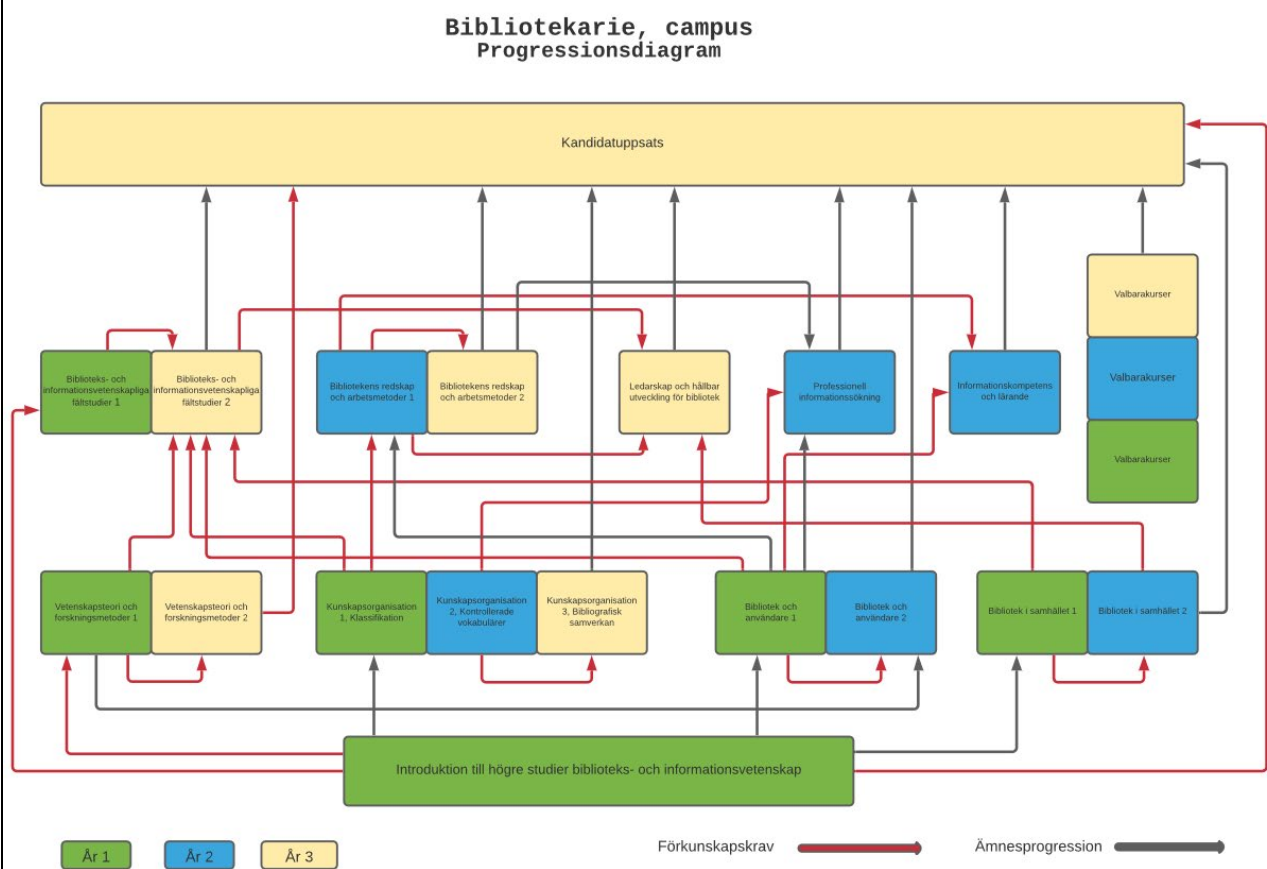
Bibliotekarie, campus
Progressionsdiagram

Kandidatuppsats

Biblioteks- och informationsvetenskapliga fältstudier 1

Biblioteks- och informationsvetenskapliga fältstudier 2

Bibliotekens redskap och arbetsmetoder 1

Bibliotekens redskap och arbetsmetoder 2

Ledarskap och hållbar utveckling för bibliotek

Professionell informationssökning

Informationskompetens och lärande

Valbarakurser

Valbarakurser

Valbarakurser

Vetenskapsteori och forskningsmetoder 1

Vetenskapsteori och forskningsmetoder 2

Kunskapsorganisation 1, Klassifikation

Kunskapsorganisation 2, Kontrollerade vokabulärer

Kunskapsorganisation 3, Bibliografisk samverkan

Bibliotek och användare 1

Bibliotek och användare 2

Bibliotek i samhället 1

Bibliotek i samhället 2

Introduktion till högre studier biblioteks- och informationsvetenskap

År 1
År 2
År 3

Förkunskapskrav

Ämnesprogression